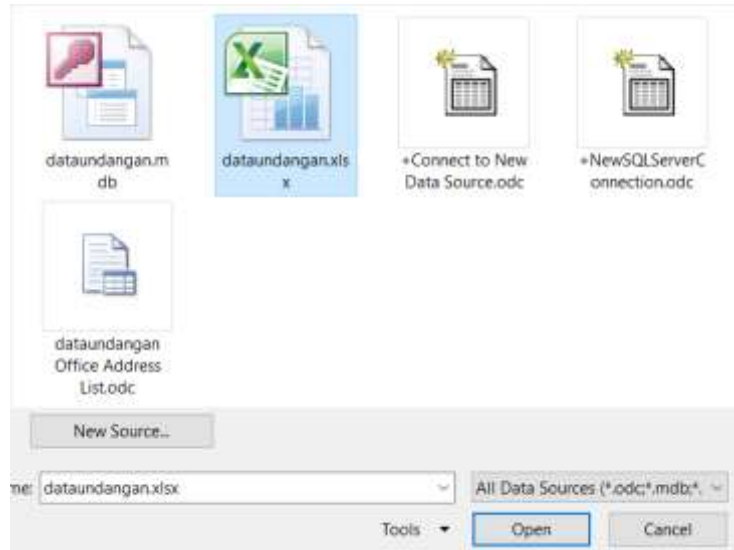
dataundangan.mdb

dataundangan.xlsx

+Connect to New Data Source.odc

+NewSQLServerConnection.odc

dataundangan Office Address List.odc

New Source...

me: dataundangan.xlsx

All Data Sources (*.odc;*.mdb;*.

Tools ▾

Open

Cancel